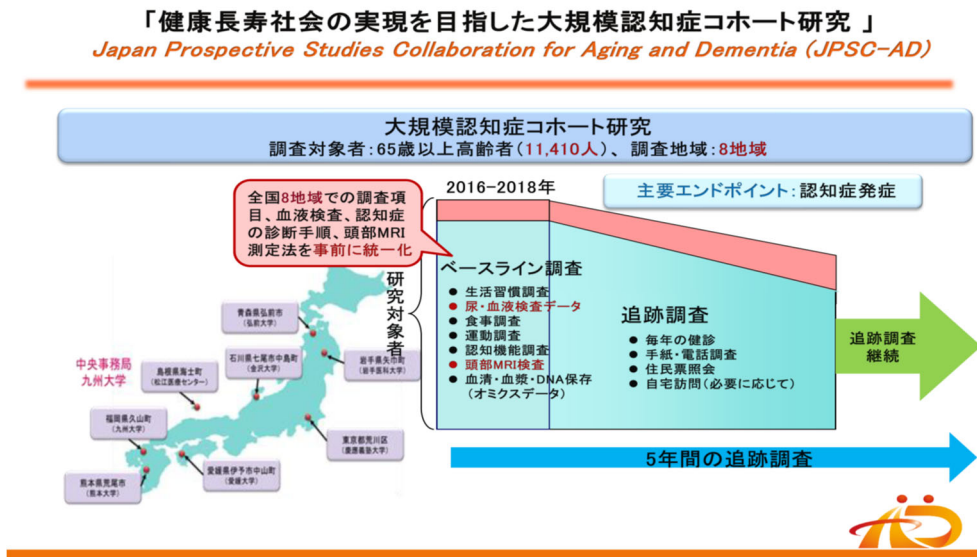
「健康長寿社会の実現を目指した大規模認知症コホート研究 」
Japan Prospective Studies Collaboration for Aging and Dementia (JPSC-AD)

大規模認知症コホート研究
調査対象者：65歳以上高齢者（11,410人）、調査地域：8地域

全国8地域での調査項目、血液検査、認知症の診断手順、頭部MRI測定法を事前に統一化

2016-2018年

主要エンドポイント：認知症発症

研究対象者

ベースライン調査
● 生活習慣調査
● 尿・血液検査データ
● 食事調査
● 運動調査
● 認知機能調査
● 頭部MRI検査
● 血清・血漿・DNA保存（オミクスデータ）

追跡調査
● 毎年の健診
● 手紙・電話調査
● 住民票照会
● 自宅訪問（必要に応じて）

追跡調査継続

5年間の追跡調査

中央事務局
九州大学

青森県弘前市
（弘前大学）

島根県海士町
（松江医療センター）

石川県七尾市中島町
（金沢大学）

岩手県矢巾町
（岩手医科大学）

福岡県久山町
（九州大学）

東京都荒川区
（慶應義塾大学）

愛媛県伊予市中山町
（愛媛大学）

熊本県荒尾市
（熊本大学）